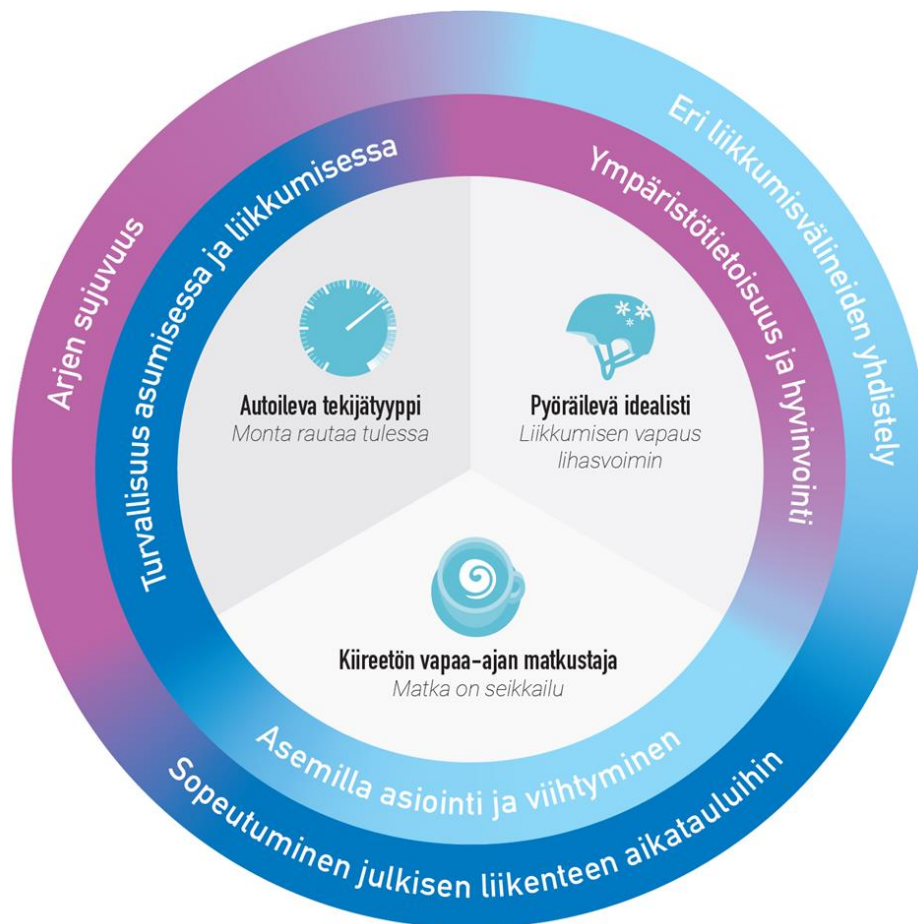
Arjen sujuvuus

Eri liikkumisvälineiden yhdistely

Sopeutuminen julkisen liikenteen aikatauluihin

Turvallisuus asumisessa ja liikkumisessa

Ympäristötietoisuus ja hyvinvointi

Asemilla asiointi ja viihtyminen

Autoileva tekijätyyppi
Monta rautaa tulessa

Pyöräilevä idealisti
Liikkumisen vapaus lihasvoimin

Kiireetön vapaa-ajan matkustaja
Matka on seikkailu